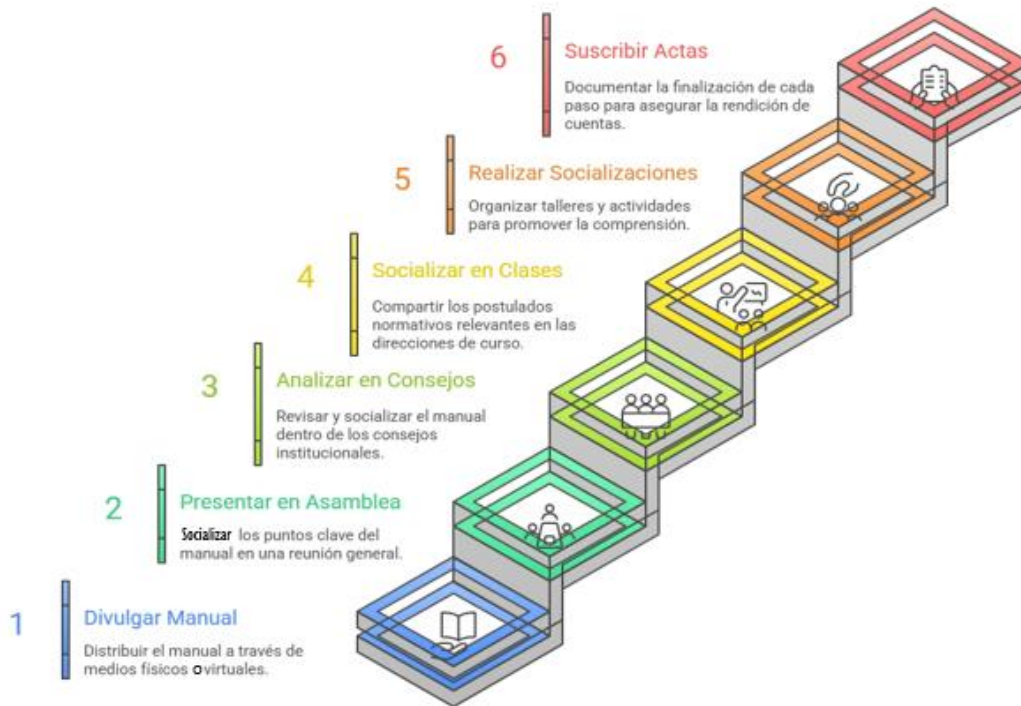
6 Suscribir Actas

Documentar la finalización de cada paso para asegurar la rendición de cuentas.

5 Realizar Socializaciones

Organizar talleres y actividades para promover la comprensión.

4 Socializar en Clases

Compartir los postulados normativos relevantes en las direcciones de curso.

3 Analizar en Consejos

Revisar y socializar el manual dentro de los consejos institucionales.

2 Presentar en Asamblea

Socializar los puntos clave del manual en una reunión general.

1 Divulgar Manual

Distribuir el manual a través de medios físicos o virtuales.